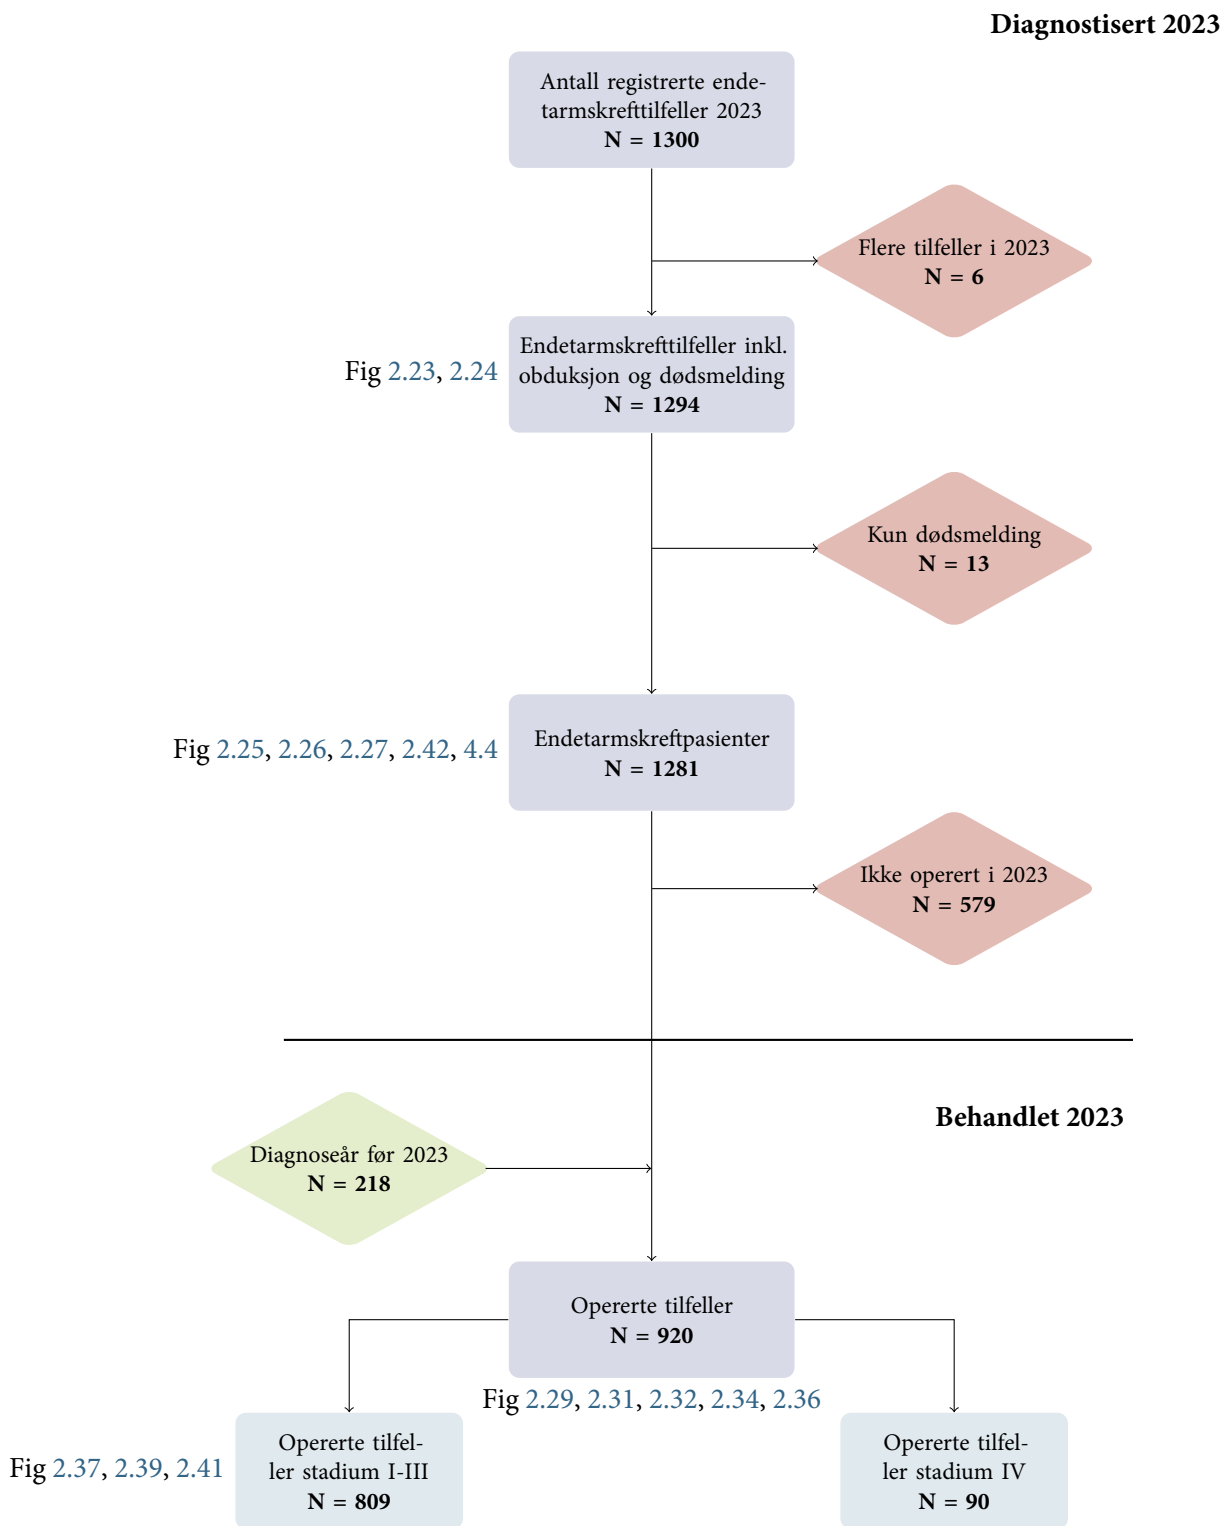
Diagnostisert 2023

Antall registrerte endetarmskrefttilfeller 2023
N = 1300

Flere tilfeller i 2023
N = 6

Fig 2.23, 2.24

Endetarmskrefttilfeller inkl. obduksjon og dødsmelding
N = 1294

Kun dødsmelding
N = 13

Fig 2.25, 2.26, 2.27, 2.42, 4.4

Endetarmskreftpasienter
N = 1281

Ikke operert i 2023
N = 579

Behandlet 2023

Diagnoseår før 2023
N = 218

Opererte tilfeller
N = 920

Fig 2.29, 2.31, 2.32, 2.34, 2.36

Fig 2.37, 2.39, 2.41

Opererte tilfeller stadium I-III
N = 809

Opererte tilfeller stadium IV
N = 90